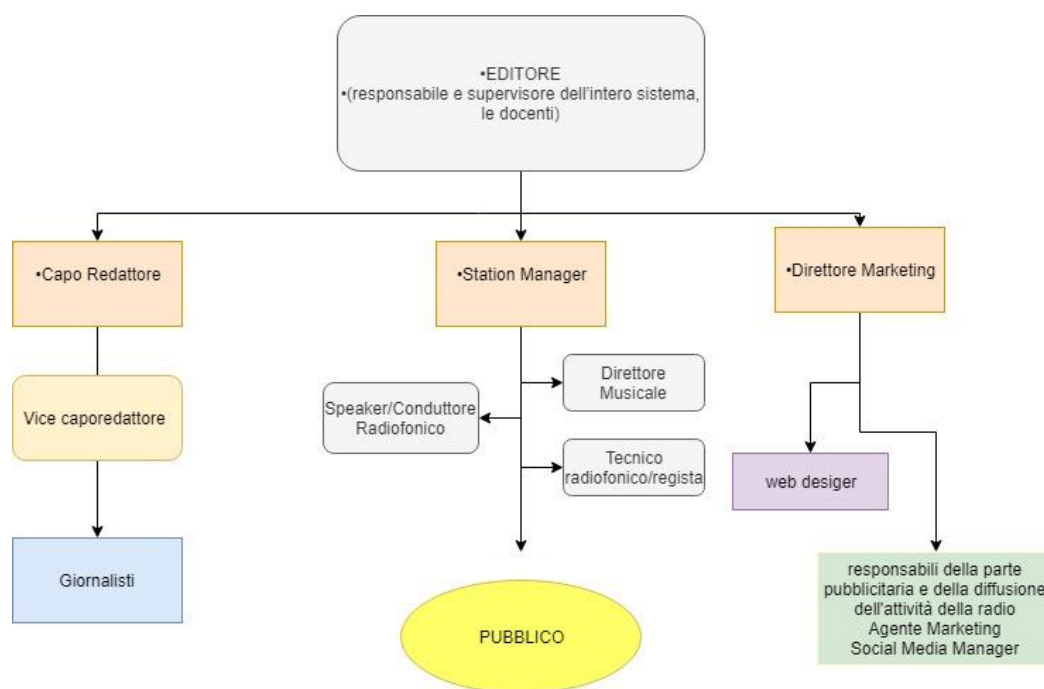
•EDITORE
•(responsabile e supervisore dell'intero sistema, le docenti)

•Capo Redattore

•Station Manager

•Direttore Marketing

Vice caporedattore

Giornalisti

Direttore Musicale

Speaker/Conduttore Radiofonico

Tecnico radiofonico/regista

PUBBLICO

web desiger

responsabili della parte pubblicitaria e della diffusione dell'attività della radio
Agente Marketing
Social Media Manager